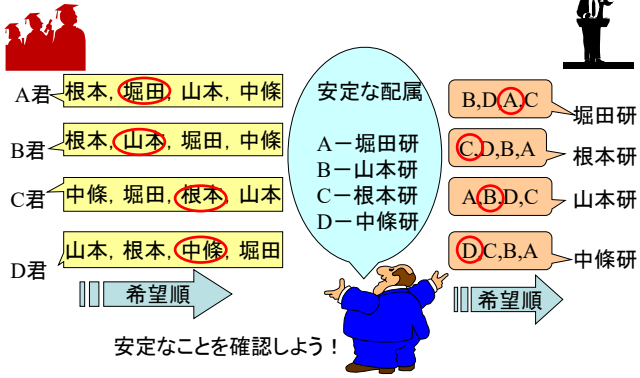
A君 根本, 堀田, 山本, 中條

B君 根本, 山本, 堀田, 中條

C君 中條, 堀田, 根本, 山本

D君 山本, 根本, 中條, 堀田

希望順

安定な配属

A－堀田研
B－山本研
C－根本研
D－中條研

B,D,A,C 堀田研

C,D,B,A 根本研

A,B,D,C 山本研

D,C,B,A 中條研

希望順

安定なことを確認しよう！